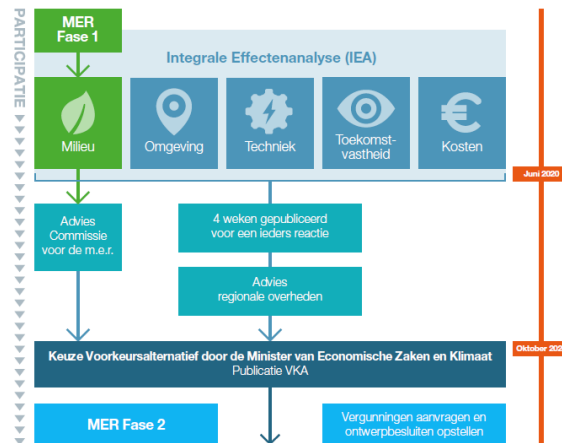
PARTICIPATIE

MER Fase 1

Integrale Effectenanalyse (IEA)

Milieu

Omgeving

Techniek

Toekomstvastheid

Kosten

Juni 2020

Advies Commissie voor de m.e.r.

4 weken gepubliceerd voor een Ieders reactie

Advies regionale overheden

Oktober 202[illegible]

Keuze Voorkeursalternatief door de Minister van Economische Zaken en Klimaat
Publicatie VKA

MER Fase 2

Vergunningen aanvragen en ontwerpbesluiten opstellen